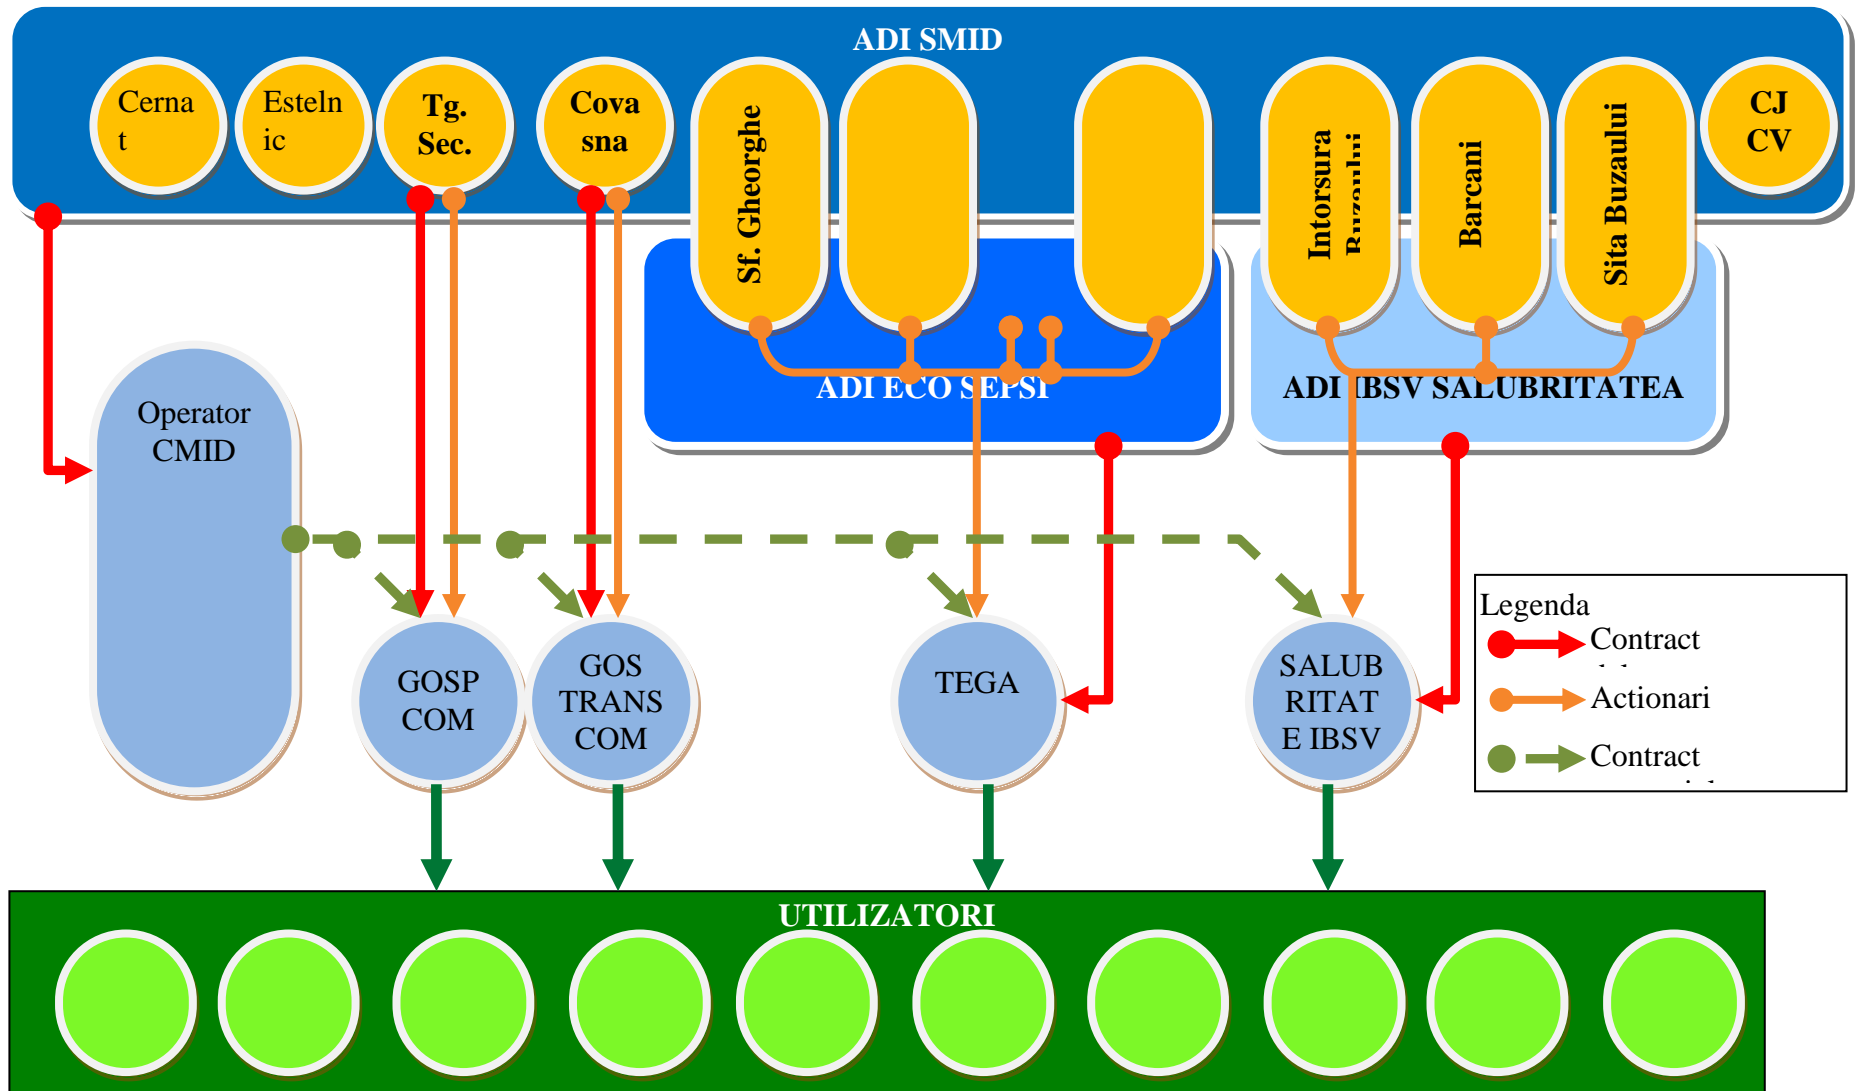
ADI SMID

Cernat

Esteln ic

Tg. Sec.

Cova sna

Sf. Gheorghe

Intorsura Buzaului

Barcani

Sita Buzaului

CJ CV

ADI ECO SEPSI

ADI IBSV SALUBRITATEA

Operator CMID

GOSP COM

GOS TRANS COM

TEGA

SALUB RITAT E IBSV

Legenda
Contract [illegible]
Actionari
Contract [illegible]

UTILIZATORI